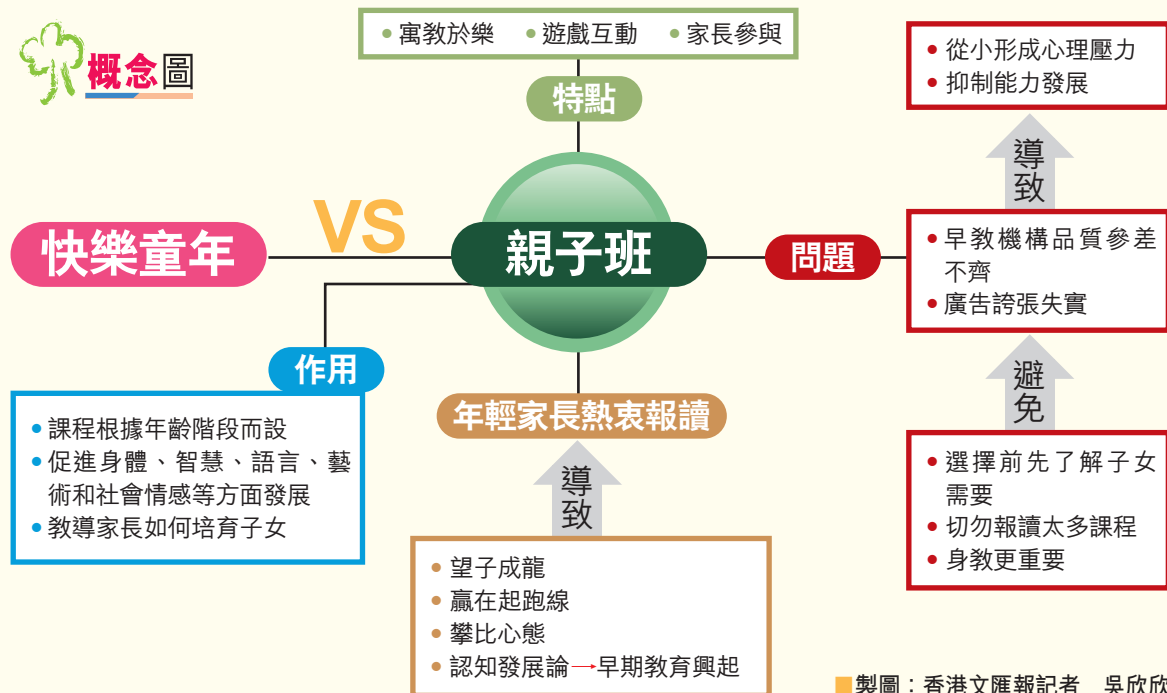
概念圖

• 寓教於樂 • 遊戲互動 • 家長參與

特點

快樂童年

VS

親子班

問題

• 從小形成心理壓力
• 抑制能力發展

導致

• 早教機構品質參差不齊
• 廣告誇張失實

避免

• 選擇前先了解子女需要
• 切勿報讀太多課程
• 身教更重要

作用

• 課程根據年齡階段而設
• 促進身體、智慧、語言、藝術和社會情感等方面發展
• 教導家長如何培育子女

年輕家長熱衷報讀

導致

• 望子成龍
• 贏在起跑線
• 攀比心態
• 認知發展論→早期教育興起

■製圖：香港文匯報記者 吳欣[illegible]